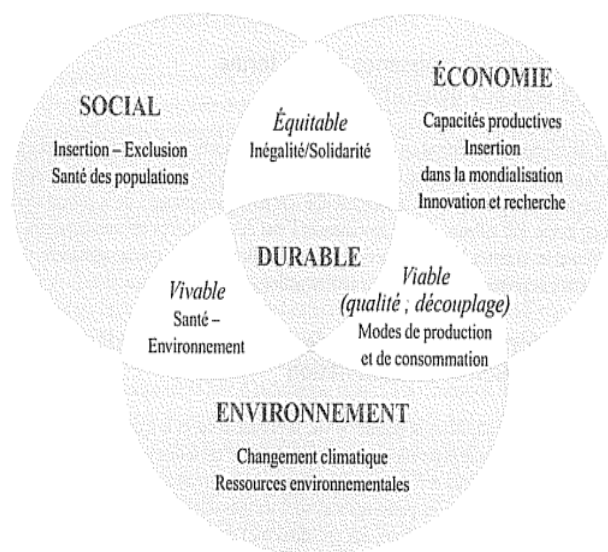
SOCIAL
Insertion – Exclusion
Santé des populations

Équitable
Inégalité/Solidarité

ÉCONOMIE
Capacités productives
Insertion
dans la mondialisation
Innovation et recherche

DURABLE

Vivable
Santé –
Environnement

Viable
(qualité ; découplage)
Modes de production
et de consommation

ENVIRONNEMENT
Changement climatique
Ressources environnementales